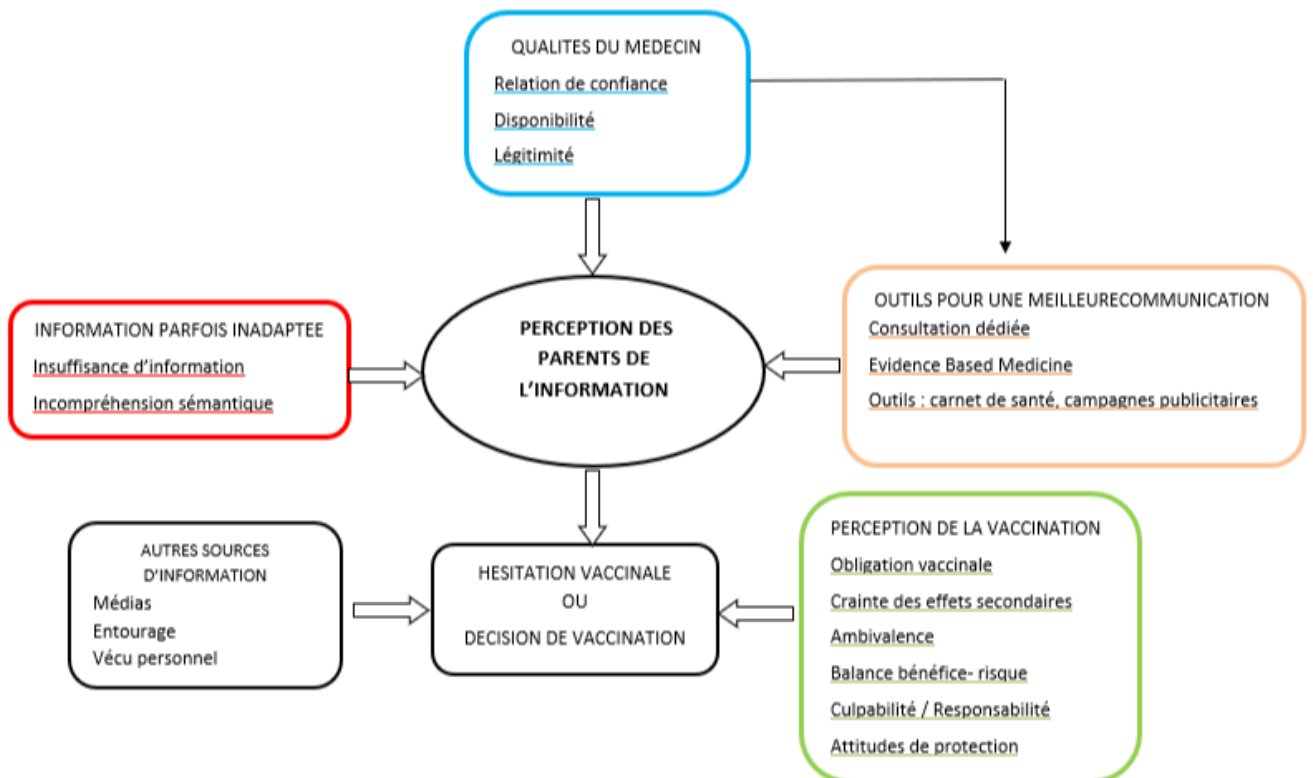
QUALITES DU MEDECIN

Relation de confiance

Disponibilité

Légitimité

INFORMATION PARFOIS INADAPTEE

Insuffisance d'information

Incompréhension sémantique

PERCEPTION DES PARENTS DE L'INFORMATION

OUTILS POUR UNE MEILLEURECOMMUNICATION

Consultation dédiée

Evidence Based Medicine

Outils : carnet de santé, campagnes publicitaires

AUTRES SOURCES D'INFORMATION

Médias

Entourage

Vécu personnel

HESITATION VACCINALE

OU

DECISION DE VACCINATION

PERCEPTION DE LA VACCINATION

Obligation vaccinale

Crainte des effets secondaires

Ambivalence

Balance bénéfice- risque

Culpabilité / Responsabilité

Attitudes de protection